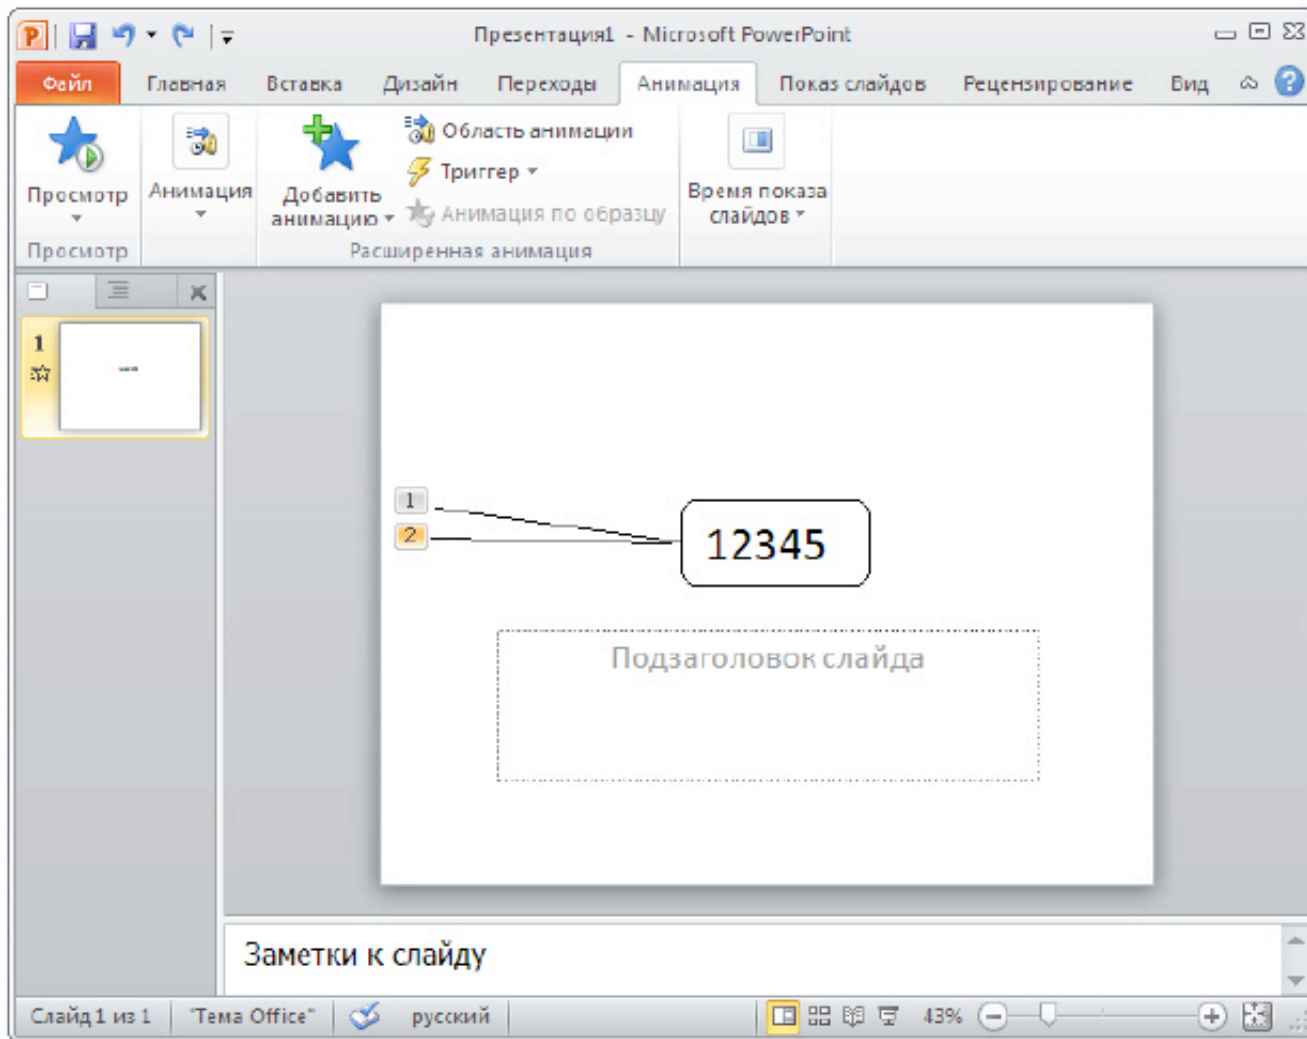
Презентация1 - Microsoft PowerPoint

Файл
Главная
Вставка
Дизайн
Переходы
Анимация
Показ слайдов
Рецензирование
Вид

Просмотр
Анимация
Добавить анимацию
Область анимации
Триггер
Анимация по образцу
Время показа слайдов
Просмотр
Расширенная анимация

1

1
2
12345

Подзаголовок слайда

Заметки к слайду

Слайд 1 из 1
"Тема Office"
русский
43%